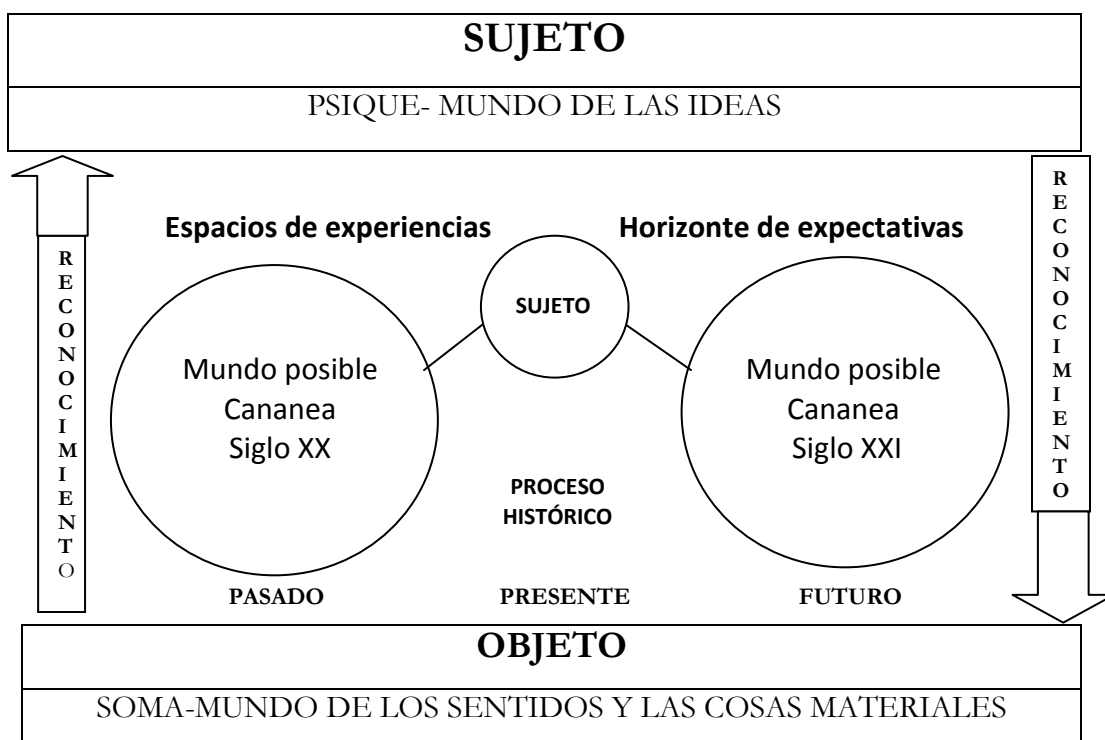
SUJETO

PSIQUE- MUNDO DE LAS IDEAS

RECONOCIMIENTO

Espacios de experiencias

Horizonte de expectativas

RECONOCIMIENTO

SUJETO

Mundo posible
Cananea
Siglo XX

PROCESO
HISTÓRICO

Mundo posible
Cananea
Siglo XXI

PASADO

PRESENTE

FUTURO

OBJETO

SOMA-MUNDO DE LOS SENTIDOS Y LAS COSAS MATERIALES